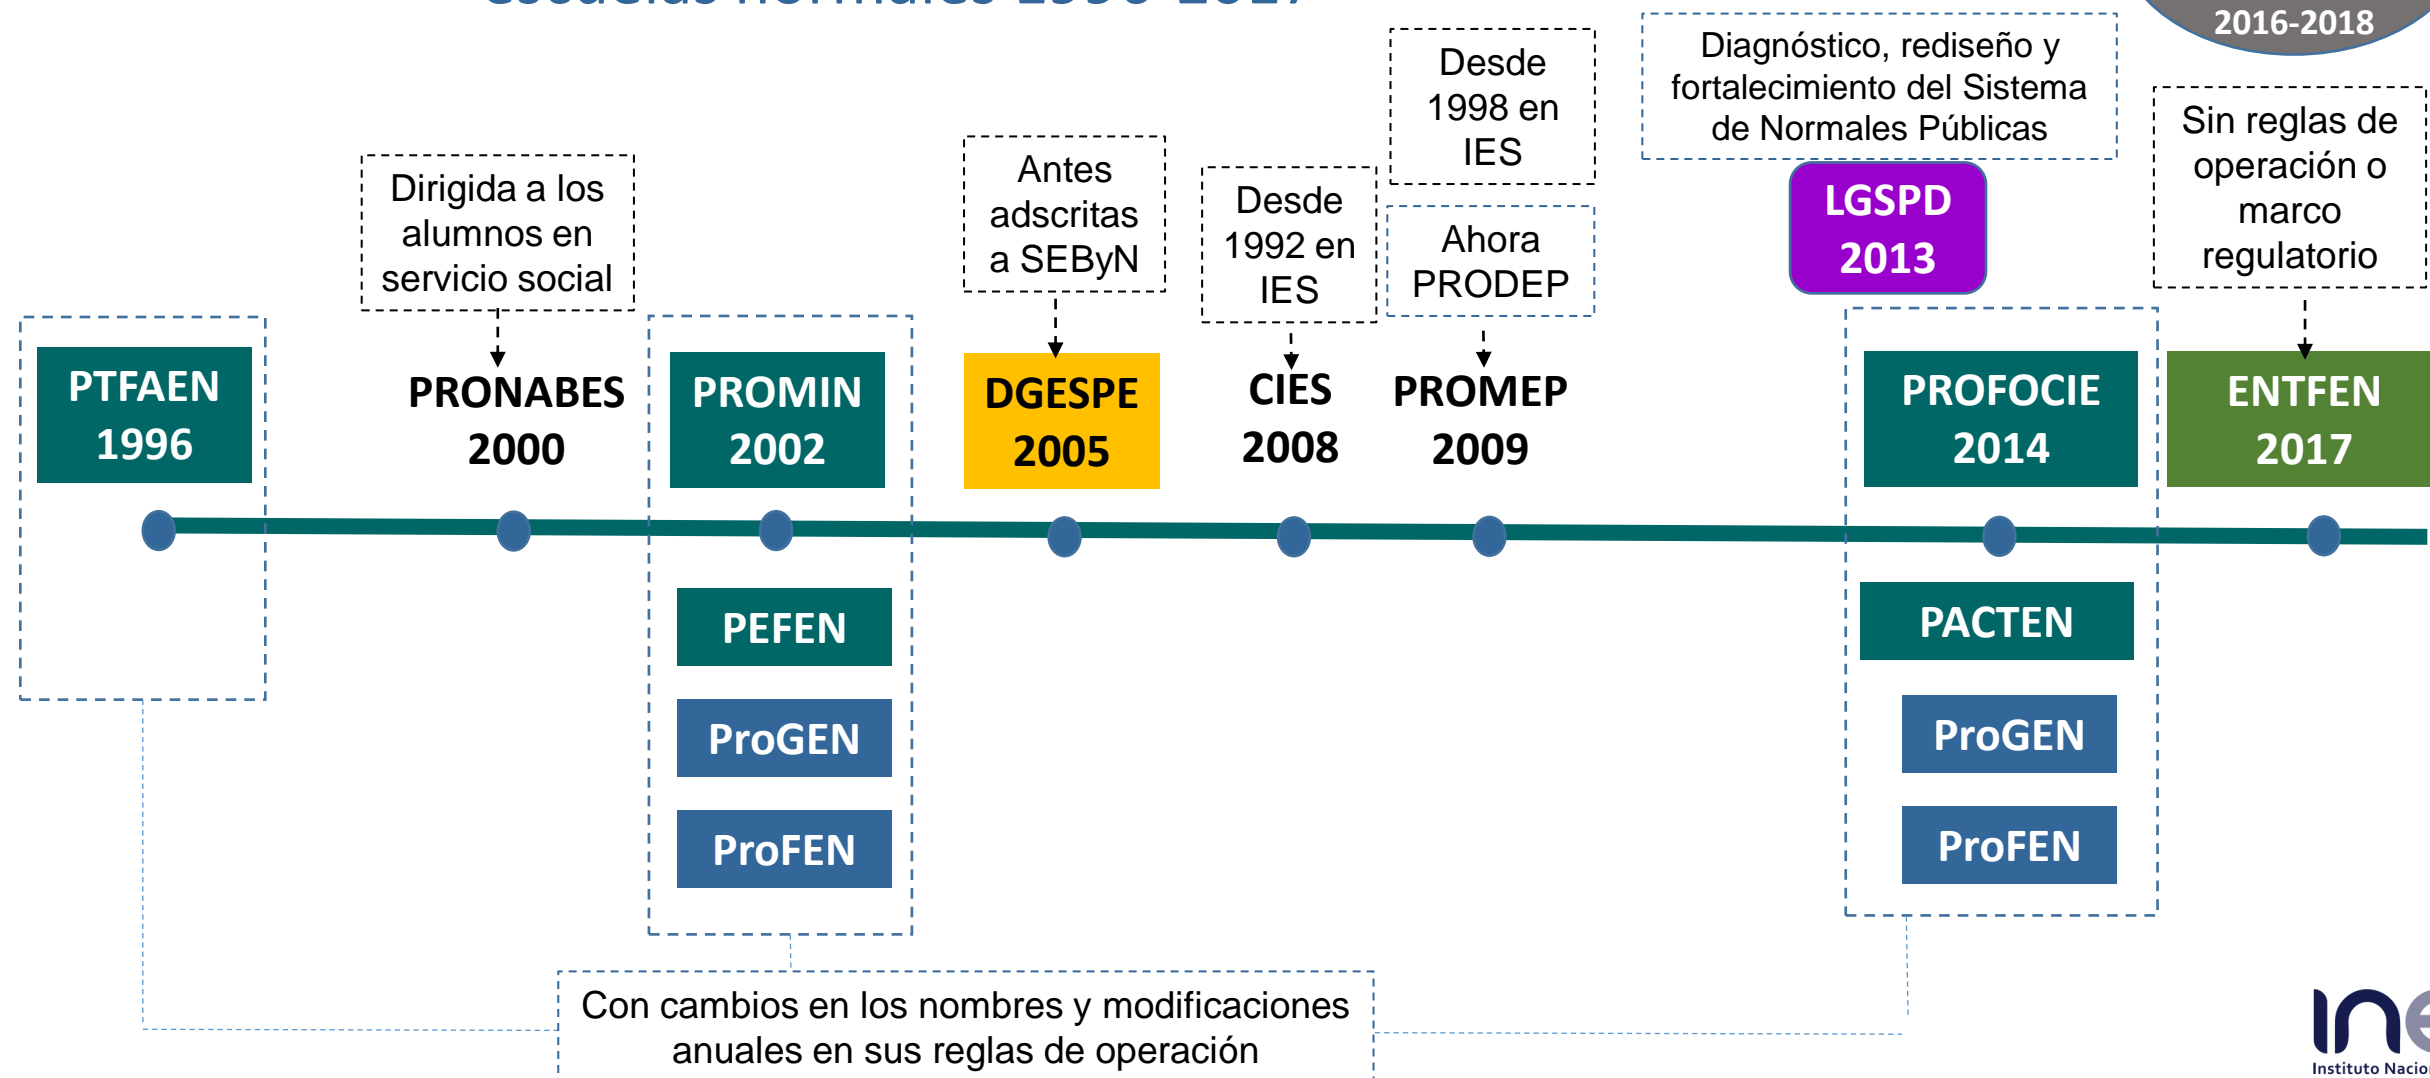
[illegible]

2016-2018

PTFAEN 1996

Dirigida a los alumnos en servicio social

PRONABES 2000

PROMIN 2002

PEFEN

ProGEN

ProFEN

Antes adscritas a SEByN

DGESPE 2005

Desde 1992 en IES

CIES 2008

Desde 1998 en IES

Ahora PRODEP

PROMEP 2009

Diagnóstico, rediseño y fortalecimiento del Sistema de Normales Públicas

LGSPD 2013

PROFOCIE 2014

PACTEN

ProGEN

ProFEN

Sin reglas de operación o marco regulatorio

ENTFEN 2017

Con cambios en los nombres y modificaciones anuales en sus reglas de operación

Instituto Nacio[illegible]